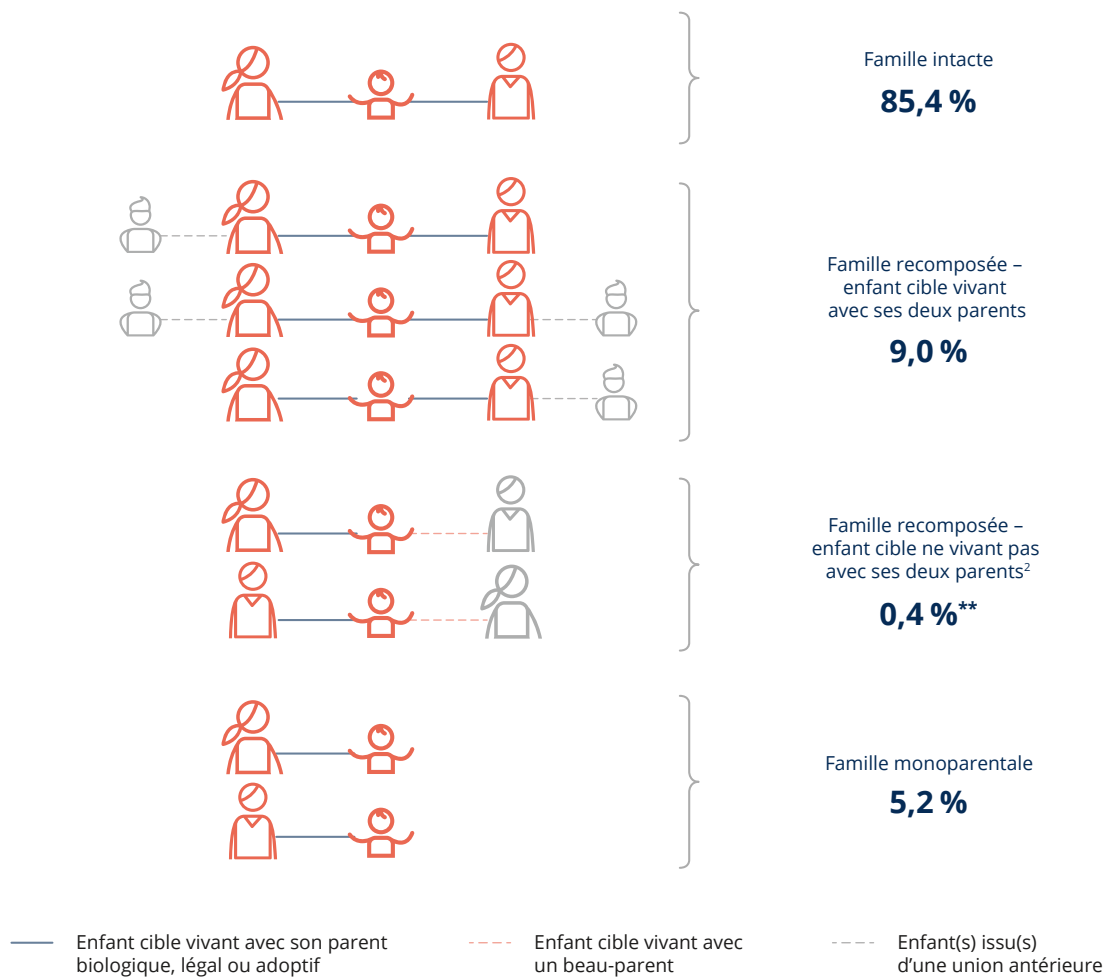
Famille intacte

**85,4 %**

Famille recomposée – enfant cible vivant avec ses deux parents

**9,0 %**

Famille recomposée – enfant cible ne vivant pas avec ses deux parents$^2$

**0,4 %****

Famille monoparentale

**5,2 %**

Enfant cible vivant avec son parent biologique, légal ou adoptif

Enfant cible vivant avec un beau-parent

Enfant(s) issu(s) d'une union antérieure